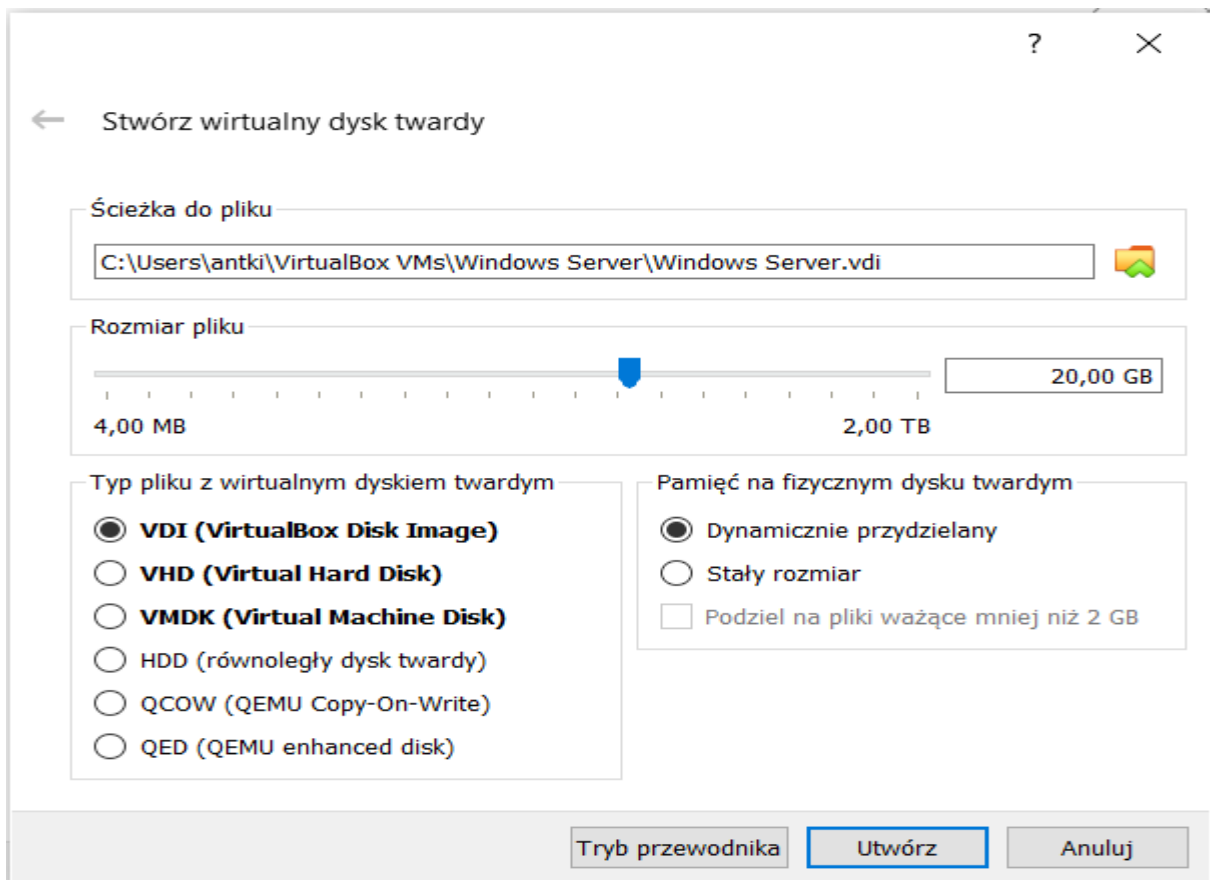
?

Stwórz wirtualny dysk twardy

Ścieżka do pliku

C:\Users\antki\VirtualBox VMs\Windows Server\Windows Server.vdi

Rozmiar pliku

20,00 GB

4,00 MB

2,00 TB

Typ pliku z wirtualnym dyskiem twardym

VDI (VirtualBox Disk Image)

VHD (Virtual Hard Disk)

VMDK (Virtual Machine Disk)

HDD (równoległy dysk twardy)

QCOW (QEMU Copy-On-Write)

QED (QEMU enhanced disk)

Pamięć na fizycznym dysku twardym

Dynamicznie przydzielany

Stały rozmiar

Podziel na pliki ważące mniej niż 2 GB

Tryb przewodnika

Utwórz

Anuluj